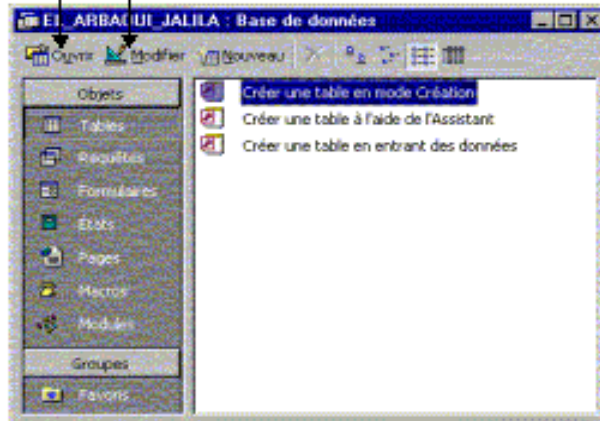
EL_ARBAOUI_JALILA : Base de données

Ouvrir Modifier Nouveau

Objets

Tables

Requêtes

Formulaires

États

Pages

Macros

Modules

Groupes

Favoris

Créer une table en mode Création

Créer une table à l'aide de l'Assistant

Créer une table en entrant des données